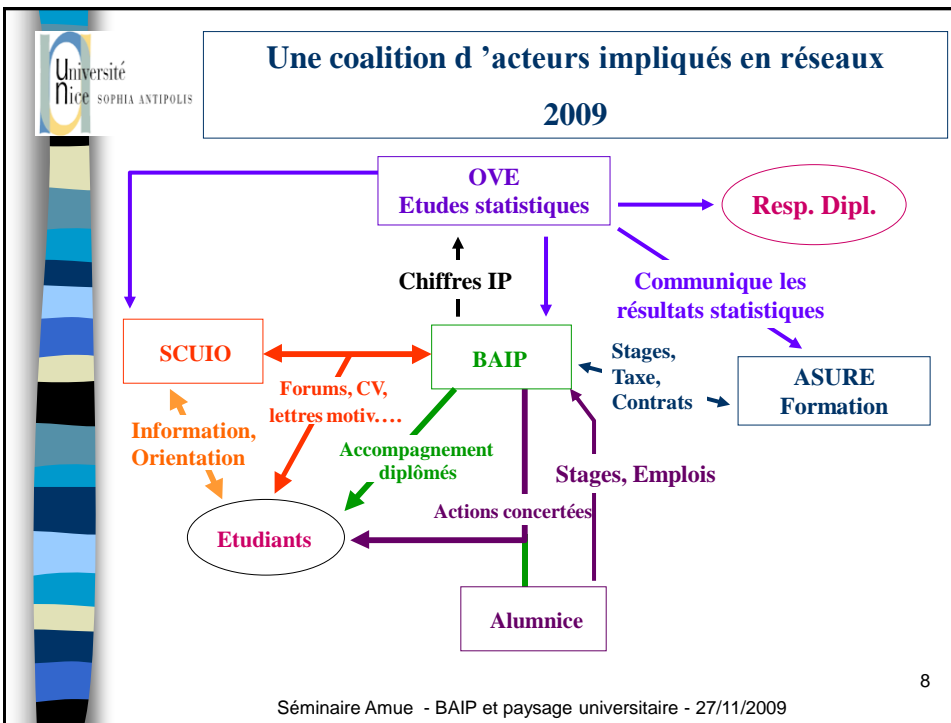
Université Nice SOPHIA ANTIPOLIS

Une coalition d 'acteurs impliqués en réseaux

2009

OVE
Etudes statistiques

Resp. Dipl.

Chiffres IP

Communique les résultats statistiques

SCUIO

BAIP

Stages, Taxe, Contrats

ASURE Formation

Forums, CV, lettres motiv.…

Information, Orientation

Accompagnement diplômés

Stages, Emplois

Actions concertées

Etudiants

Alumnice

8

Séminaire Amue - BAIP et paysage universitaire - 27/11/2009